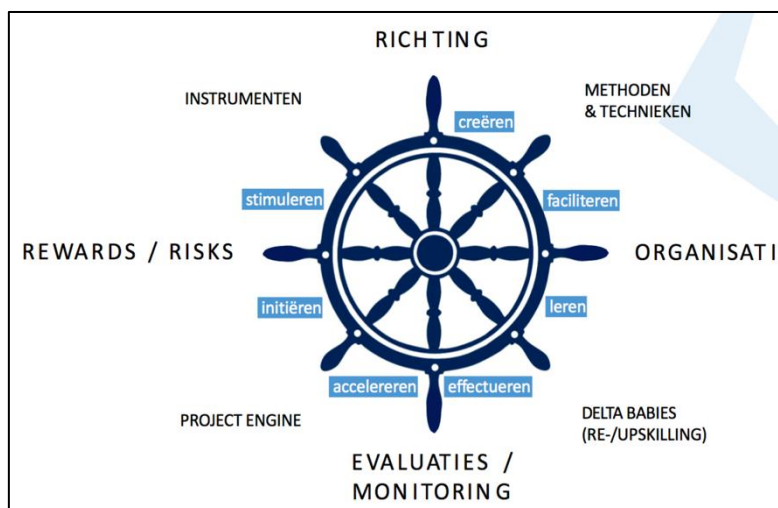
RICHTING

INSTRUMENTEN

METHODEN
& TECHNIEKEN

creëren

stimuleren

faciliteren

REWARDS / RISKS

ORGANISATI

initiëren

leren

accelereren

effectueren

PROJECT ENGINE

DELTA BABIES
(RE-/UPSKILLING)

EVALUATIES /
MONITORING